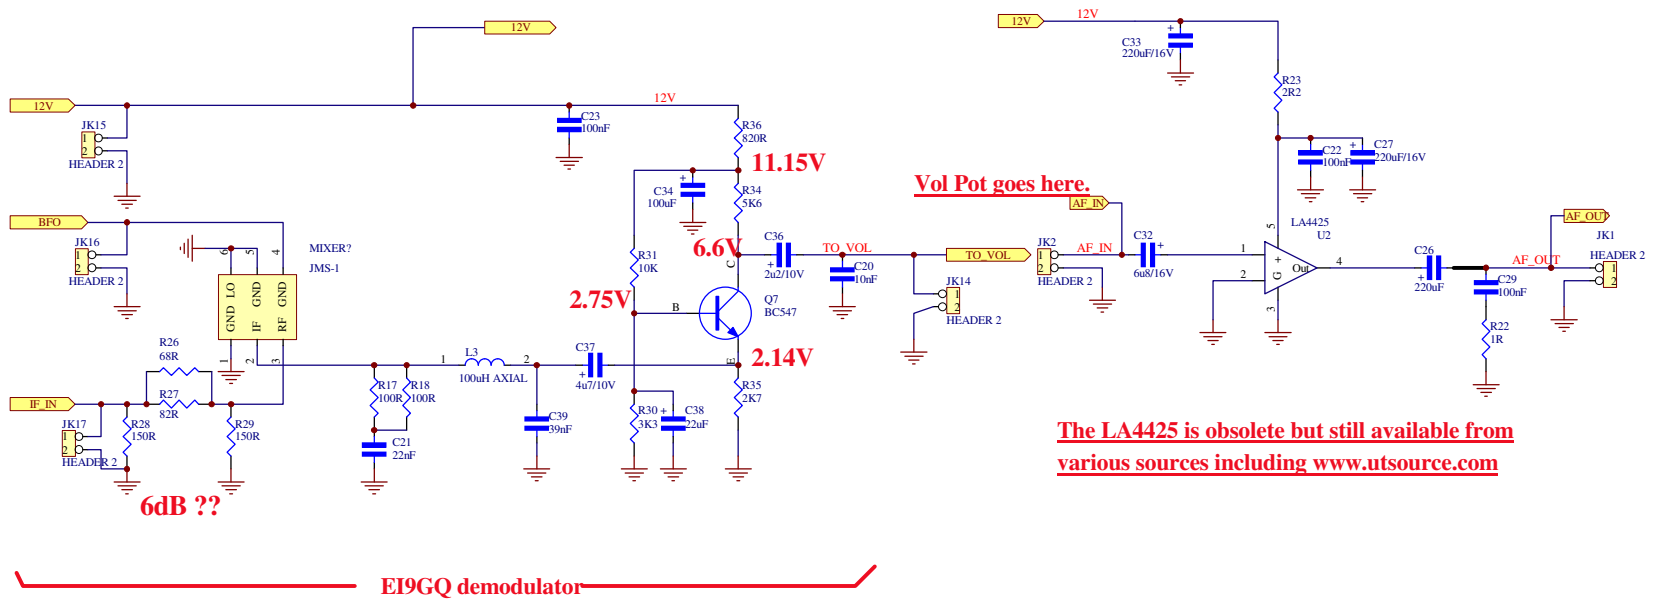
12V

12V

12V

JK15
1
2
HEADER 2

C23
100nF

R36
820R

11.15V

BFO

JK16
1
2
HEADER 2

MIXER?
JMS-1

6 5 4
GND LO GND
GND IF RF
1 2 3

C34
100uF

R34
5K6

6.6V

C36
2u2/10V

TO_VOL

C20
10nF

TO_VOL

JK14
1
2
HEADER 2

R31
10K

2.75V

B

Q7
BC547

C
E

R26
68R

R27
82R

IF_IN

JK17
1
2
HEADER 2

R28
150R

R29
150R

R17
100R

R18
100R

C21
22nF

1
L3
2
100uH AXIAL

C39
39nF

C37
4u7/10V

R30
3K3

C38
22uF

R35
2K7

2.14V

6dB ??

Vol Pot goes here.

12V

12V

C33
220uF/16V

R23
2R2

C22
100nF

C27
220uF/16V

AF_IN

JK2
1
2
HEADER 2

AF_IN

C32
6u8/16V

LA4425
U2

1
2
5
3
4
G
Out

C26
220uF

AF_OUT

C29
100nF

R22
1R

AF_OUT

JK1
HEADER 2
1
2

The LA4425 is obsolete but still available from various sources including www.utsource.com

EI9GQ demodulator